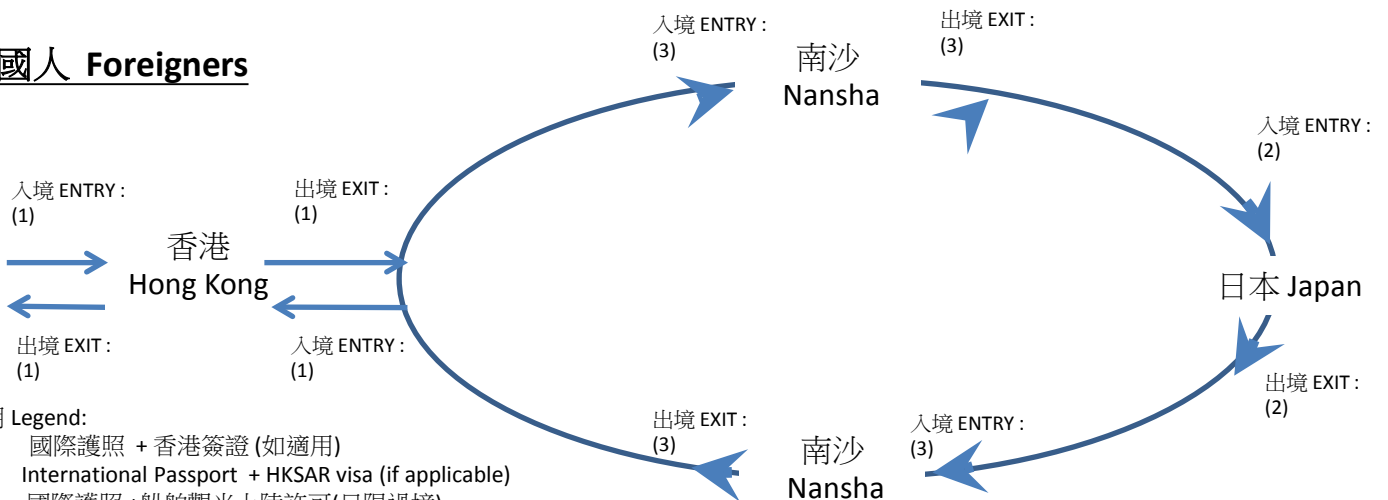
國人 Foreigners

入境 ENTRY :
(3)

南沙
Nansha

出境 EXIT :
(3)

入境 ENTRY :
(2)

入境 ENTRY :
(1)

出境 EXIT :
(1)

香港
Hong Kong

日本 Japan

出境 EXIT :
(1)

入境 ENTRY :
(1)

出境 EXIT :
(2)

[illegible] Legend:
國際護照 + 香港簽證 (如適用)
International Passport + HKSAR visa (if applicable)
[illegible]

出境 EXIT :
(3)

南沙
Nansha

入境 ENTRY :
(3)